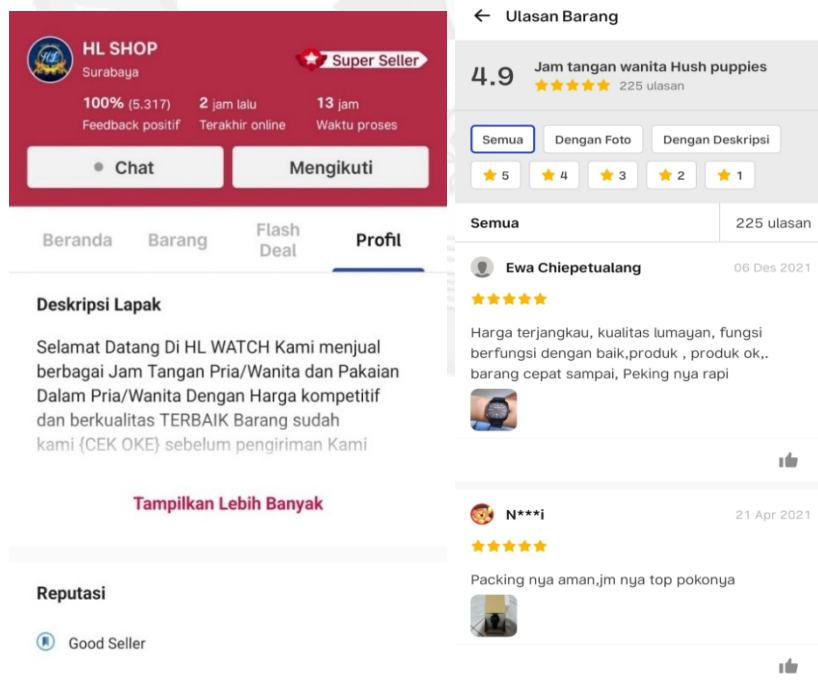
HL SHOP
Surabaya

Super Seller

100% (5.317)
Feedback positif

2 jam lalu
Terakhir online

13 jam
Waktu proses

Chat

Mengikuti

Beranda

Barang

Flash Deal

Profil

Deskripsi Lapak

Selamat Datang Di HL WATCH Kami menjual berbagai Jam Tangan Pria/Wanita dan Pakaian Dalam Pria/Wanita Dengan Harga kompetitif dan berkualitas TERBAIK Barang sudah kami {CEK OKE} sebelum pengiriman Kami

Tampilkan Lebih Banyak

Reputasi

Good Seller

Ulasan Barang

4.9

Jam tangan wanita Hush puppies
225 ulasan

Semua

Dengan Foto

Dengan Deskripsi

5

4

3

2

1

Semua

225 ulasan

Ewa Chiepetualang

06 Des 2021

Harga terjangkau, kualitas lumayan, fungsi berfungsi dengan baik,produk , produk ok,. barang cepat sampai, Peking nya rapi

N***i

21 Apr 2021

Packing nya aman,jm nya top pokonya